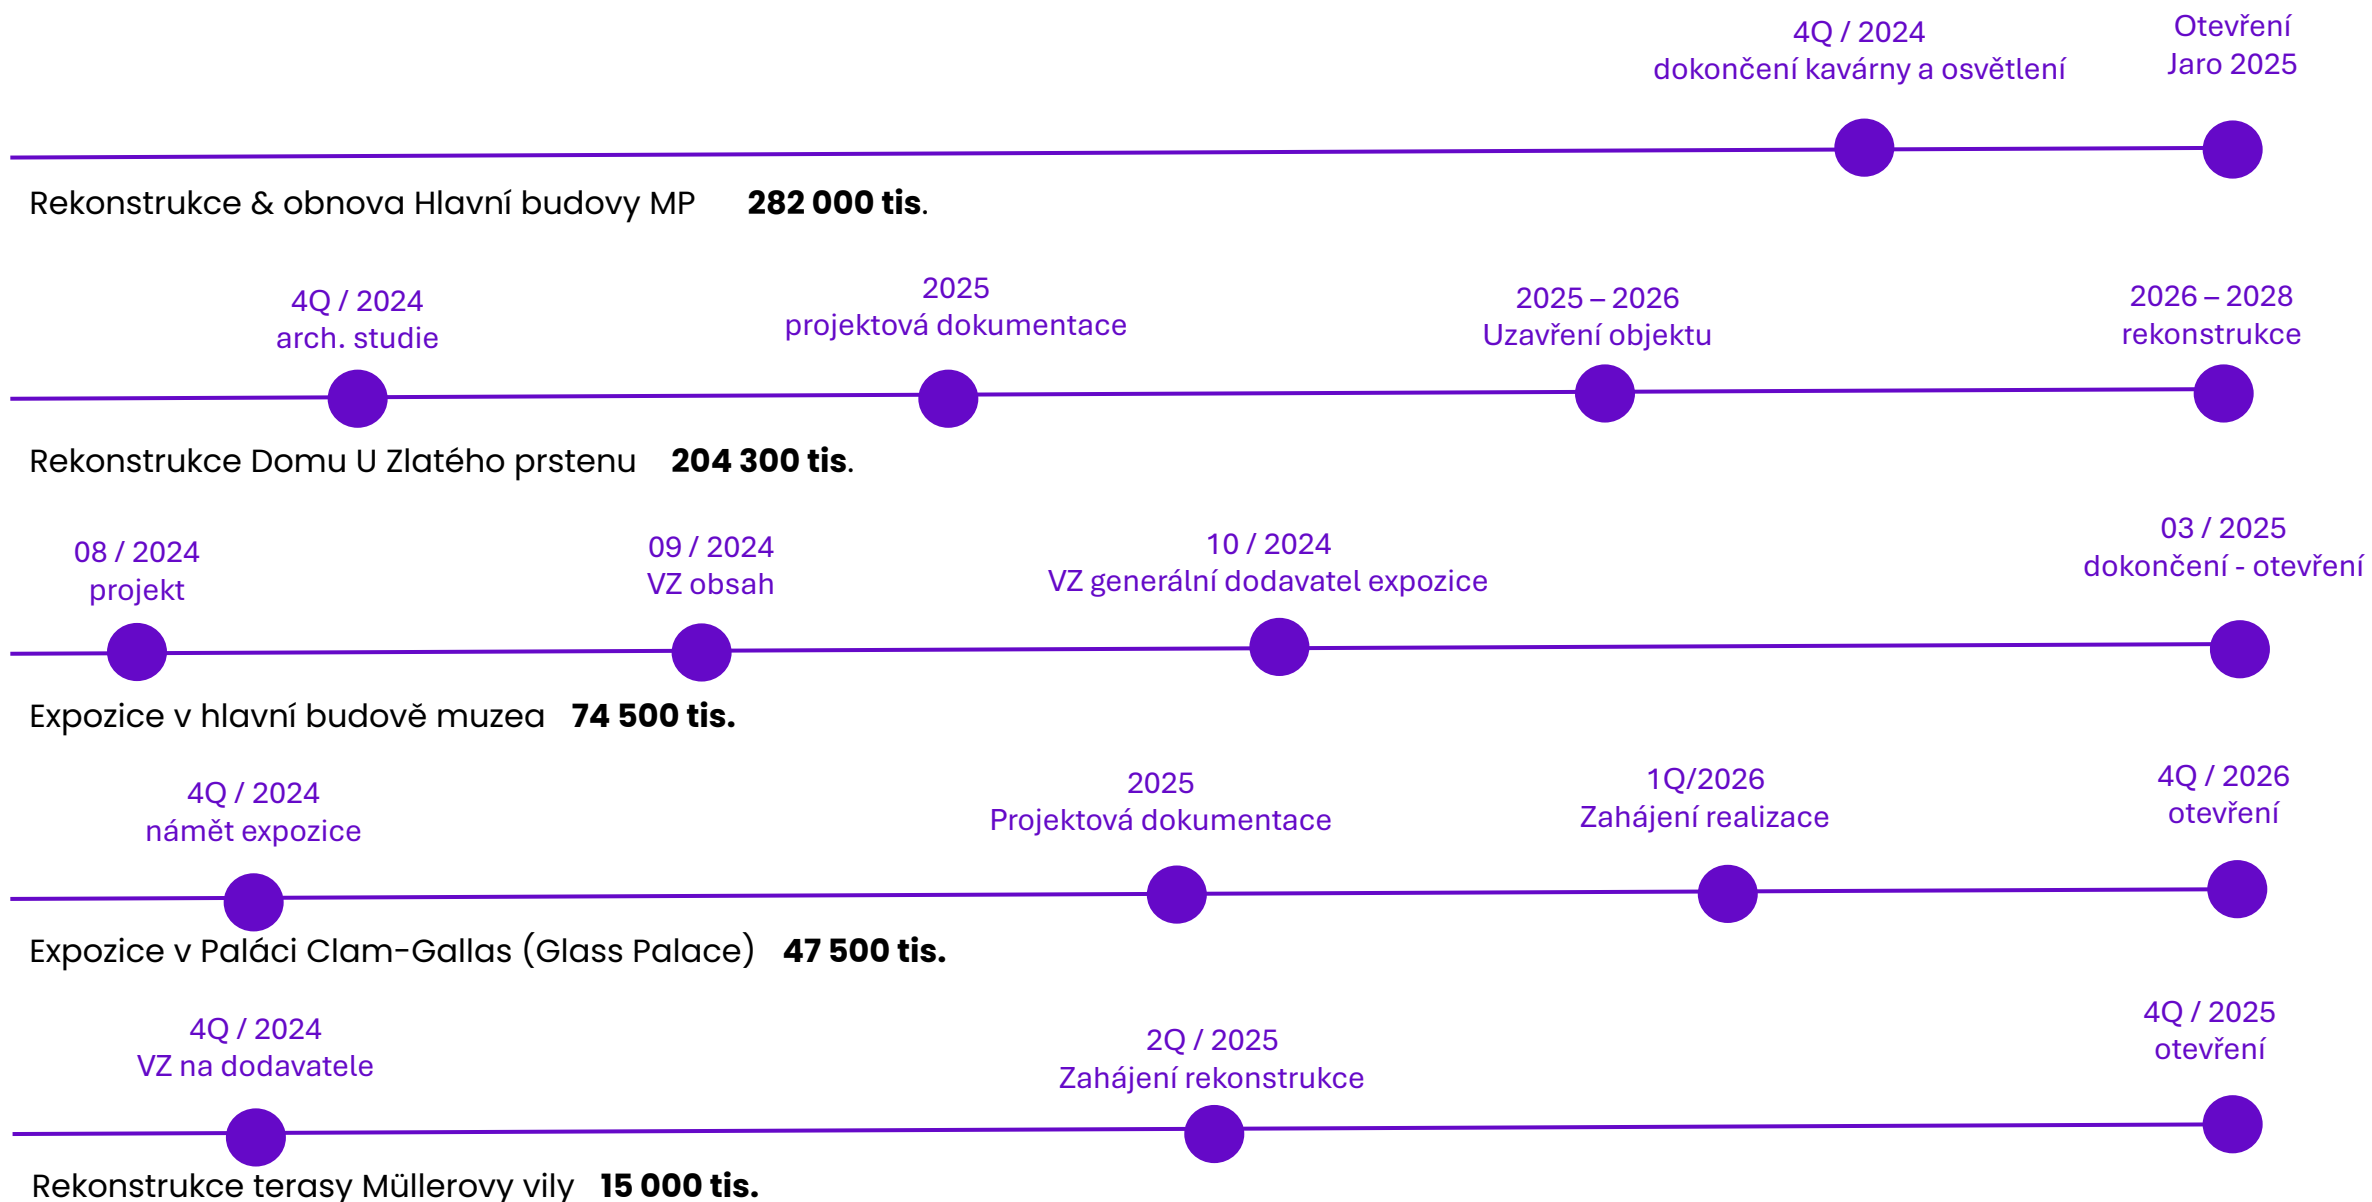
4Q / 2024
dokončení kavárny a osvětlení

Otevření
Jaro 2025

Rekonstrukce & obnova Hlavní budovy MP **282 000 tis.**

4Q / 2024
arch. studie

2025
projektová dokumentace

2025 – 2026
Uzavření objektu

2026 – 2028
rekonstrukce

Rekonstrukce Domu U Zlatého prstenu **204 300 tis.**

08 / 2024
projekt

09 / 2024
VZ obsah

10 / 2024
VZ generální dodavatel expozice

03 / 2025
dokončení - otevření

Expozice v hlavní budově muzea **74 500 tis.**

4Q / 2024
námět expozice

2025
Projektová dokumentace

1Q/2026
Zahájení realizace

4Q / 2026
otevření

Expozice v Paláci Clam-Gallas (Glass Palace) **47 500 tis.**

4Q / 2024
VZ na dodavatele

2Q / 2025
Zahájení rekonstrukce

4Q / 2025
otevření

Rekonstrukce terasy Müllerovy vily **15 000 tis.**